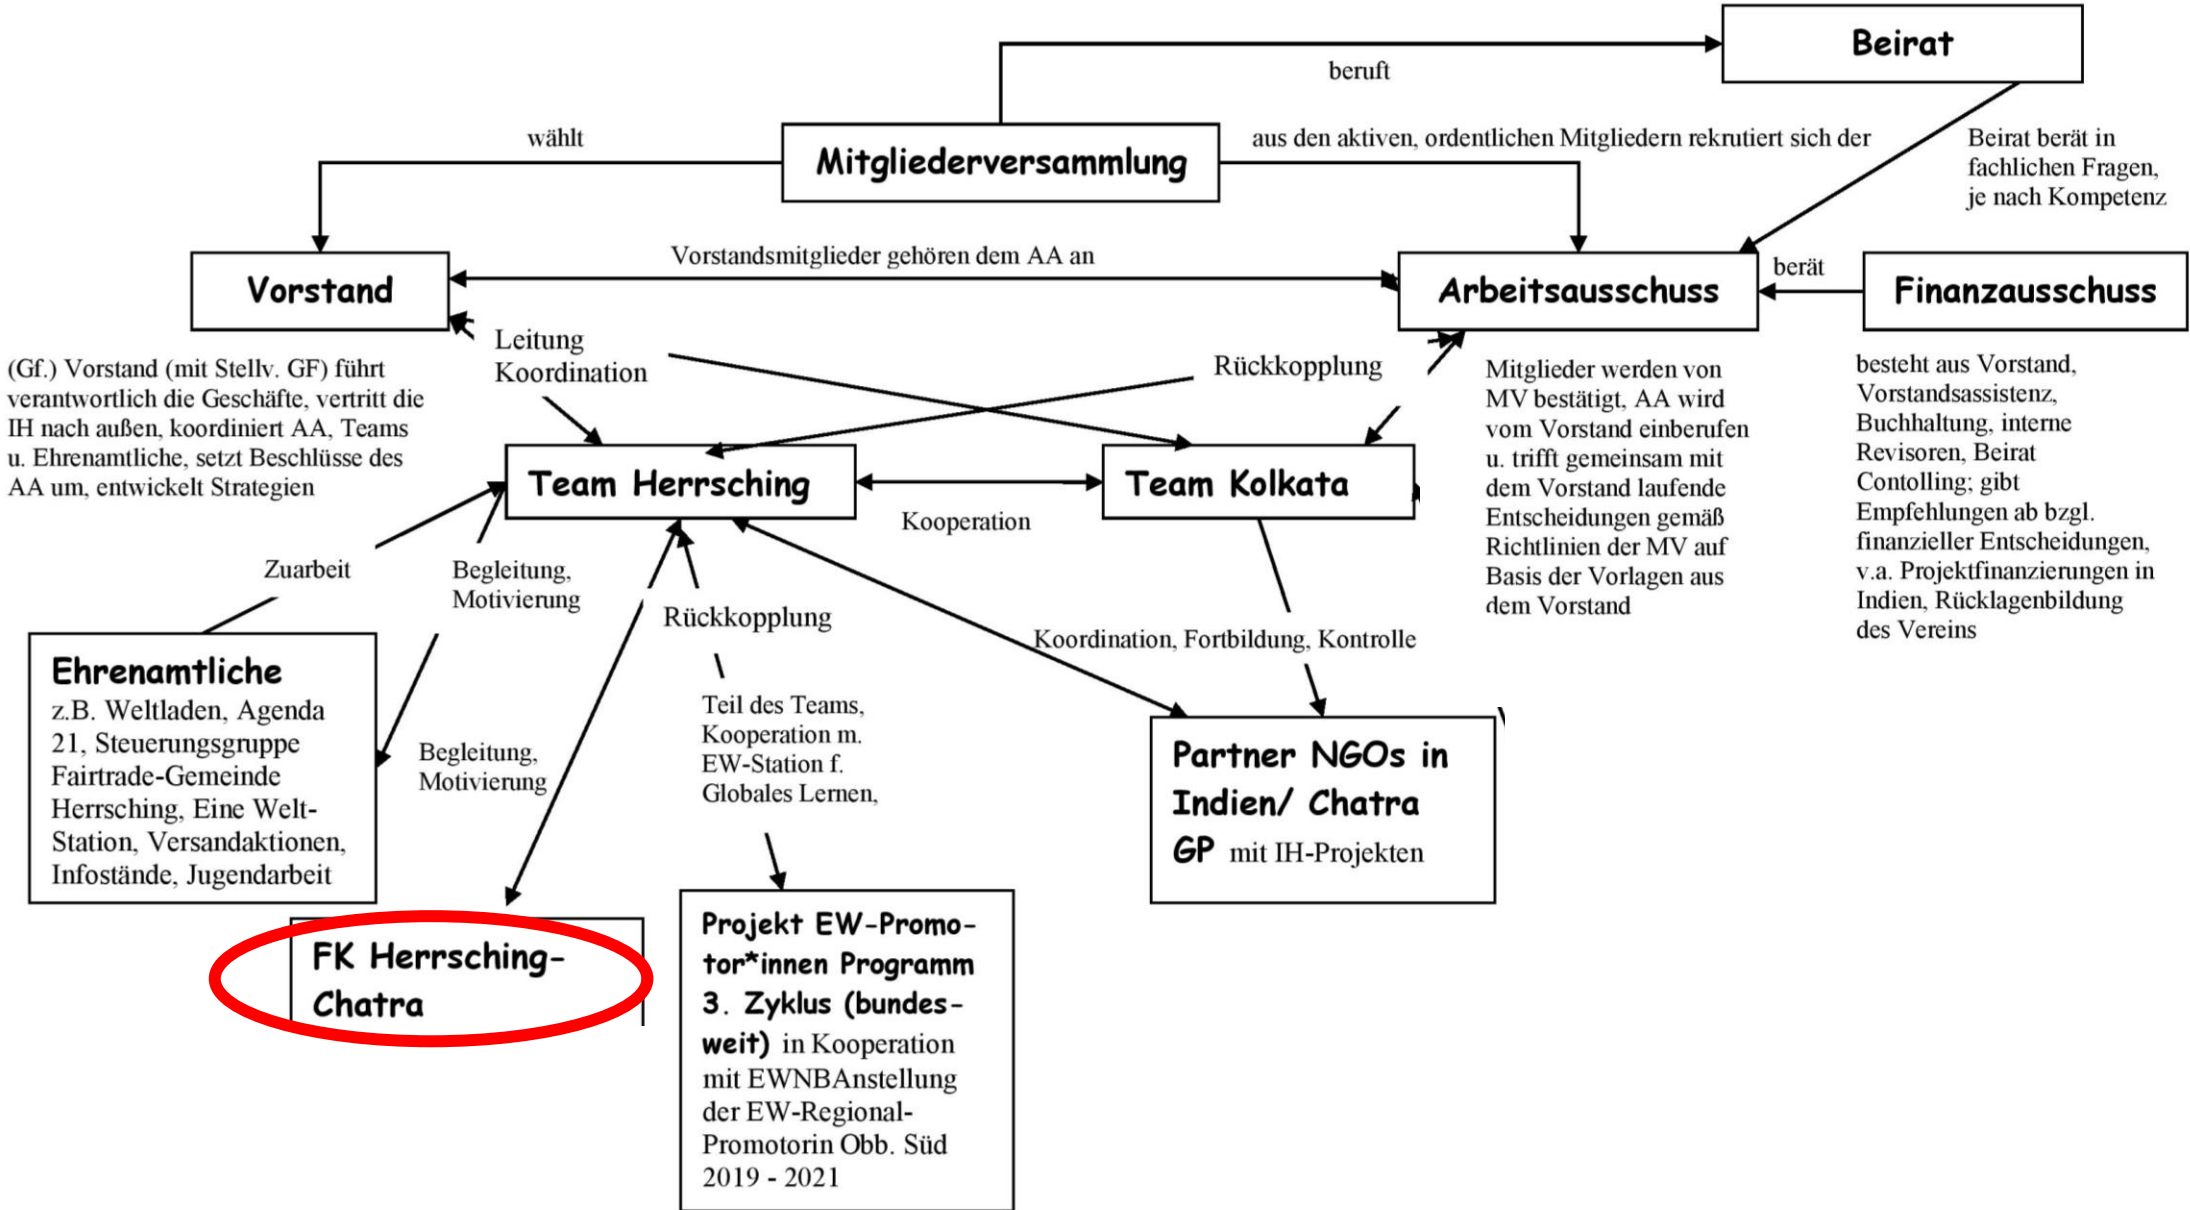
Beirat

beruft

wählt

Mitgliederversammlung

aus den aktiven, ordentlichen Mitgliedern rekrutiert sich der

Beirat berät in fachlichen Fragen, je nach Kompetenz

Vorstand

Vorstandsmitglieder gehören dem AA an

Arbeitsausschuss

berät

Finanzausschuss

Leitung Koordination

Rückkopplung

(Gf.) Vorstand (mit Stellv. GF) führt verantwortlich die Geschäfte, vertritt die IH nach außen, koordiniert AA, Teams u. Ehrenamtliche, setzt Beschlüsse des AA um, entwickelt Strategien

Mitglieder werden von MV bestätigt, AA wird vom Vorstand einberufen u. trifft gemeinsam mit dem Vorstand laufende Entscheidungen gemäß Richtlinien der MV auf Basis der Vorlagen aus dem Vorstand

besteht aus Vorstand, Vorstandsassistenz, Buchhaltung, interne Revisoren, Beirat Contolling; gibt Empfehlungen ab bzgl. finanzieller Entscheidungen, v.a. Projektfinanzierungen in Indien, Rücklagenbildung des Vereins

Team Herrsching

Team Kolkata

Kooperation

Zuarbeit

Begleitung, Motivierung

Rückkopplung

Koordination, Fortbildung, Kontrolle

Ehrenamtliche
z.B. Weltladen, Agenda 21, Steuerungsgruppe Fairtrade-Gemeinde Herrsching, Eine Welt-Station, Versandaktionen, Infostände, Jugendarbeit

Begleitung, Motivierung

Teil des Teams, Kooperation m. EW-Station f. Globales Lernen,

Partner NGOs in Indien/ Chatra GP mit IH-Projekten

FK Herrsching-Chatra

Projekt EW-Promotor*innen Programm 3. Zyklus (bundesweit) in Kooperation mit EWNBAnstellung der EW-Regional-Promotorin Obb. Süd 2019 - 2021